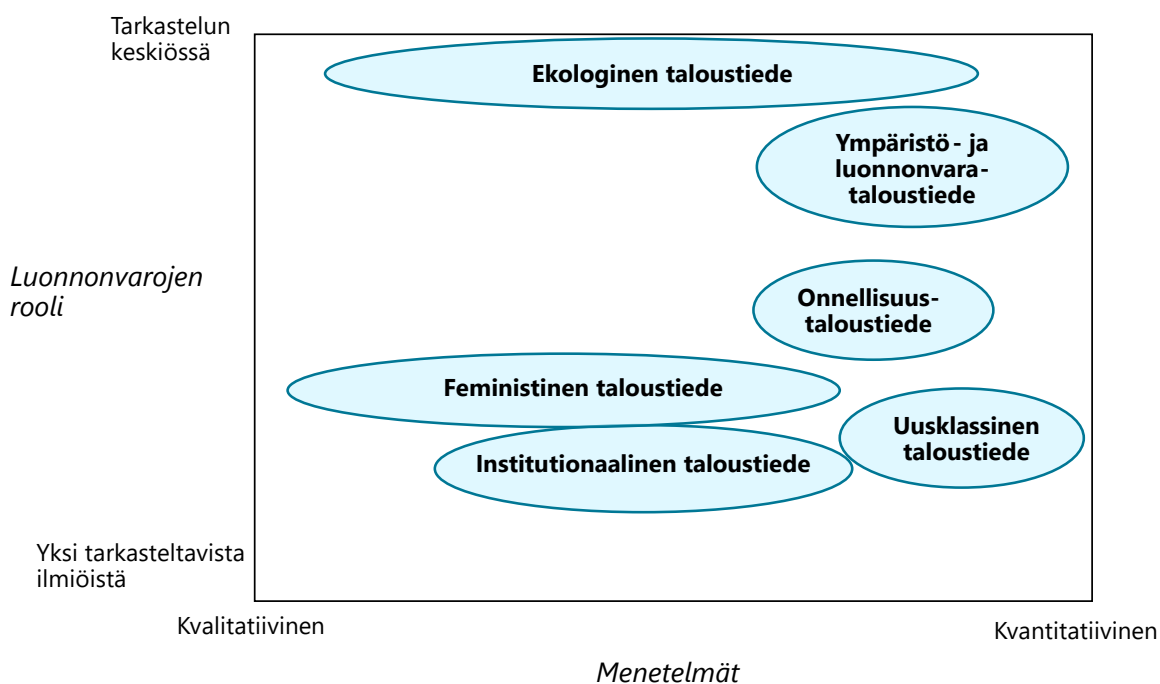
Tarkastelun keskiössä

Ekologinen taloustiede

Ympäristö- ja luonnonvara-taloustiede

Luonnonvarojen rooli

Onnellisuus-taloustiede

Feministinen taloustiede

Uusklassinen taloustiede

Institutionaalinen taloustiede

Yksi tarkasteltavista ilmiöistä

Kvalitatiivinen

Kvantitatiivinen

Menetelmät